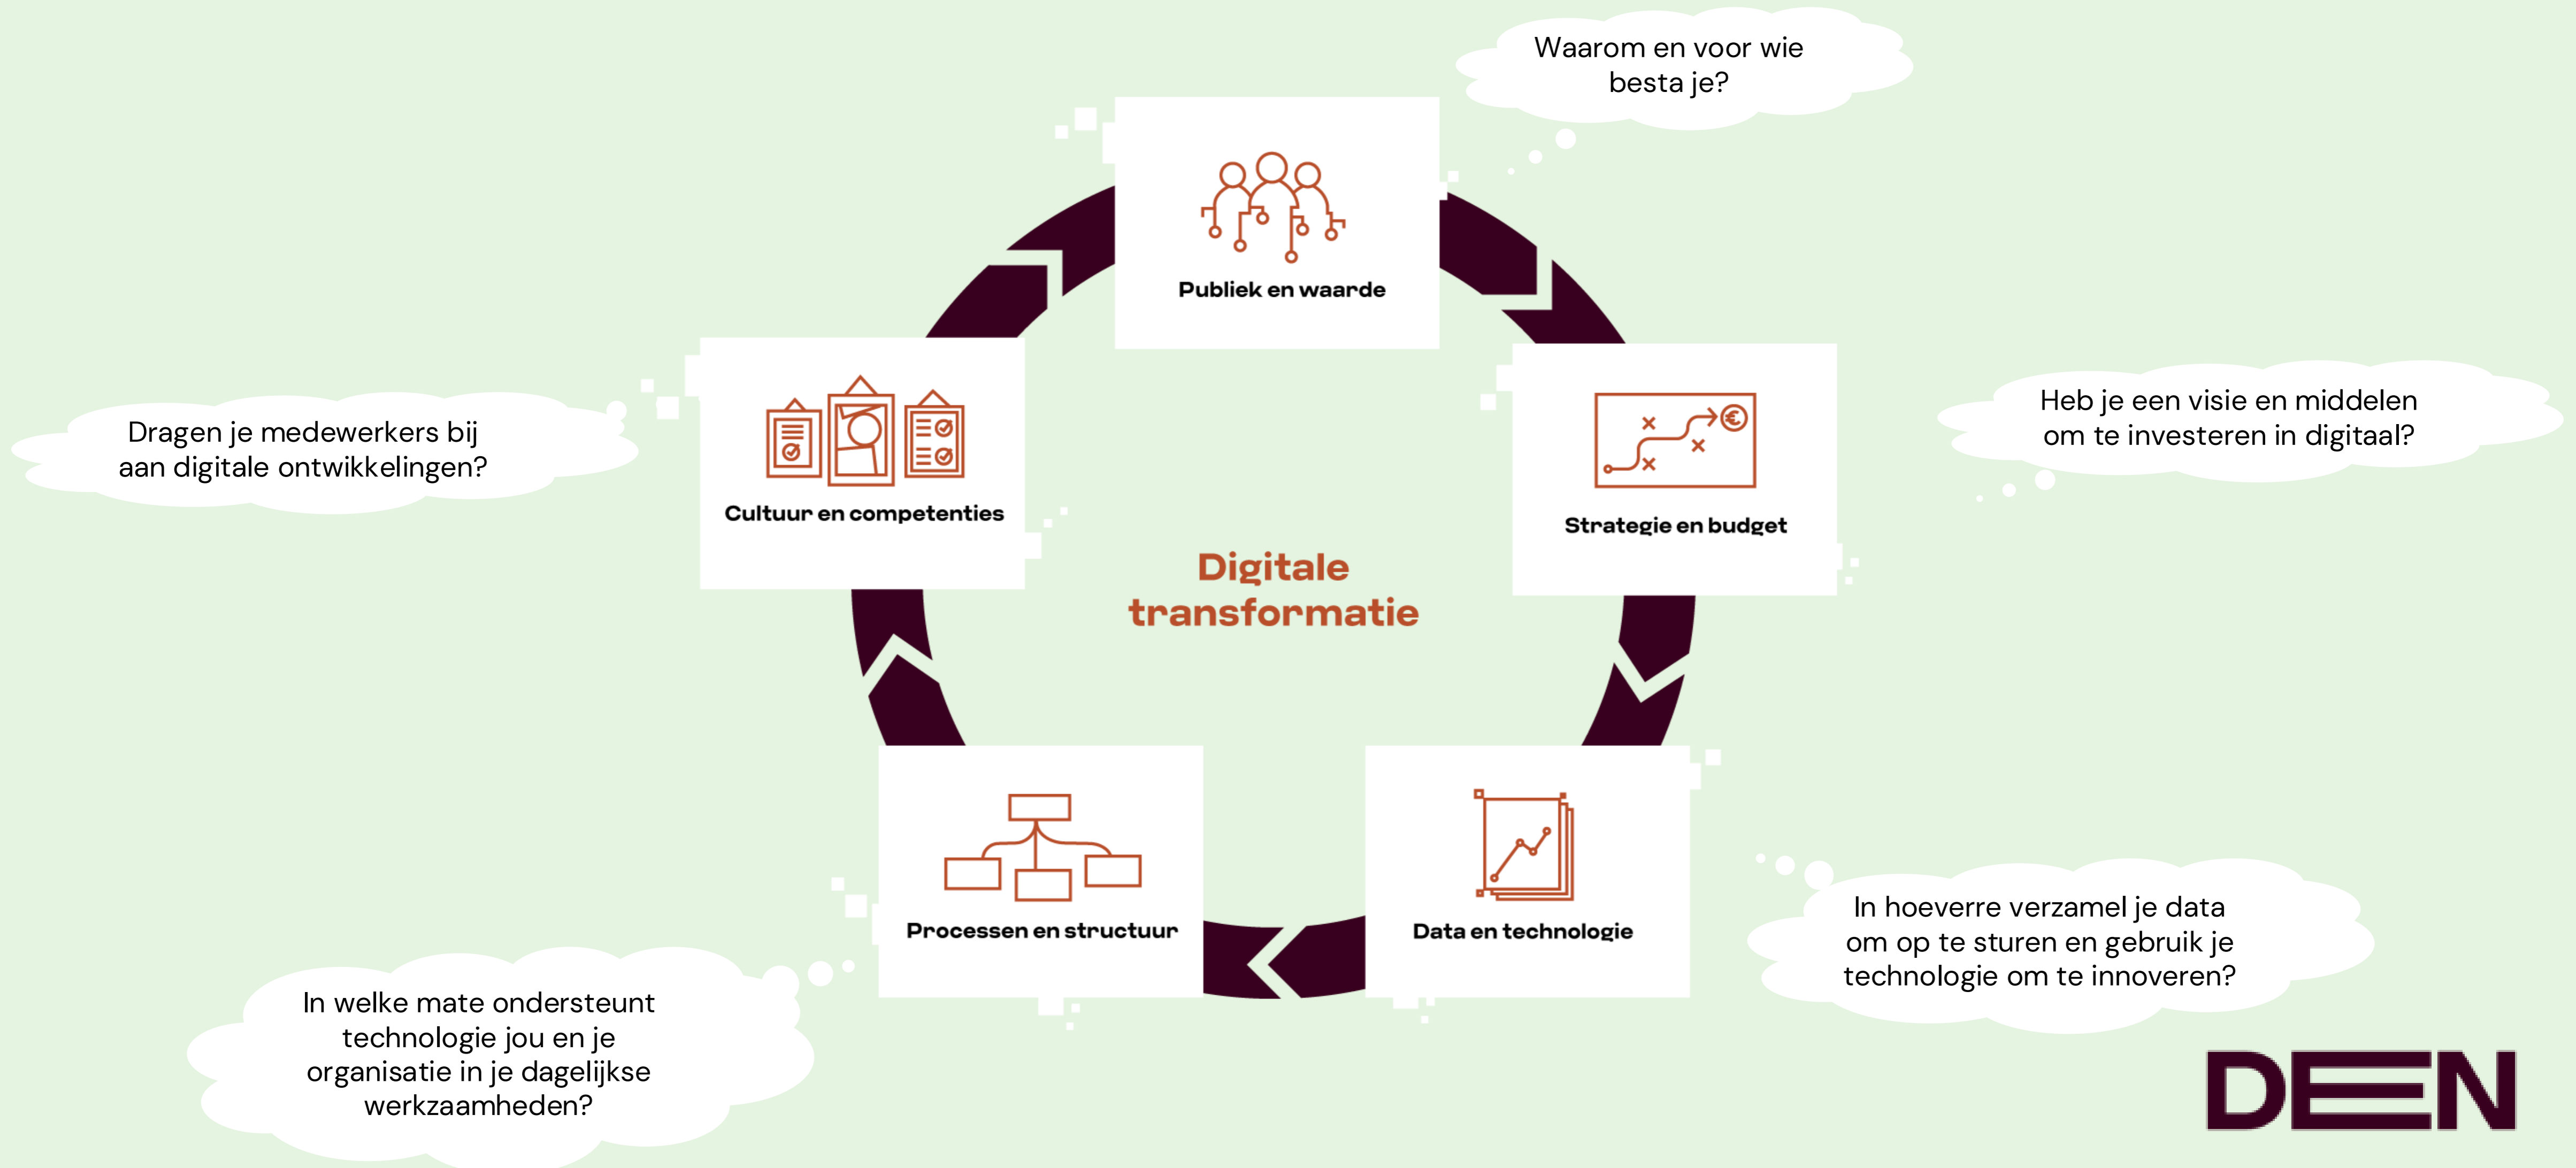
Waarom en voor wie besta je?

Publiek en waarde

Dragen je medewerkers bij aan digitale ontwikkelingen?

Cultuur en competenties

Heb je een visie en middelen om te investeren in digitaal?

Strategie en budget

Digitale transformatie

Processen en structuur

Data en technologie

In hoeverre verzamel je data om op te sturen en gebruik je technologie om te innoveren?

In welke mate ondersteunt technologie jou en je organisatie in je dagelijkse werkzaamheden?

DEN